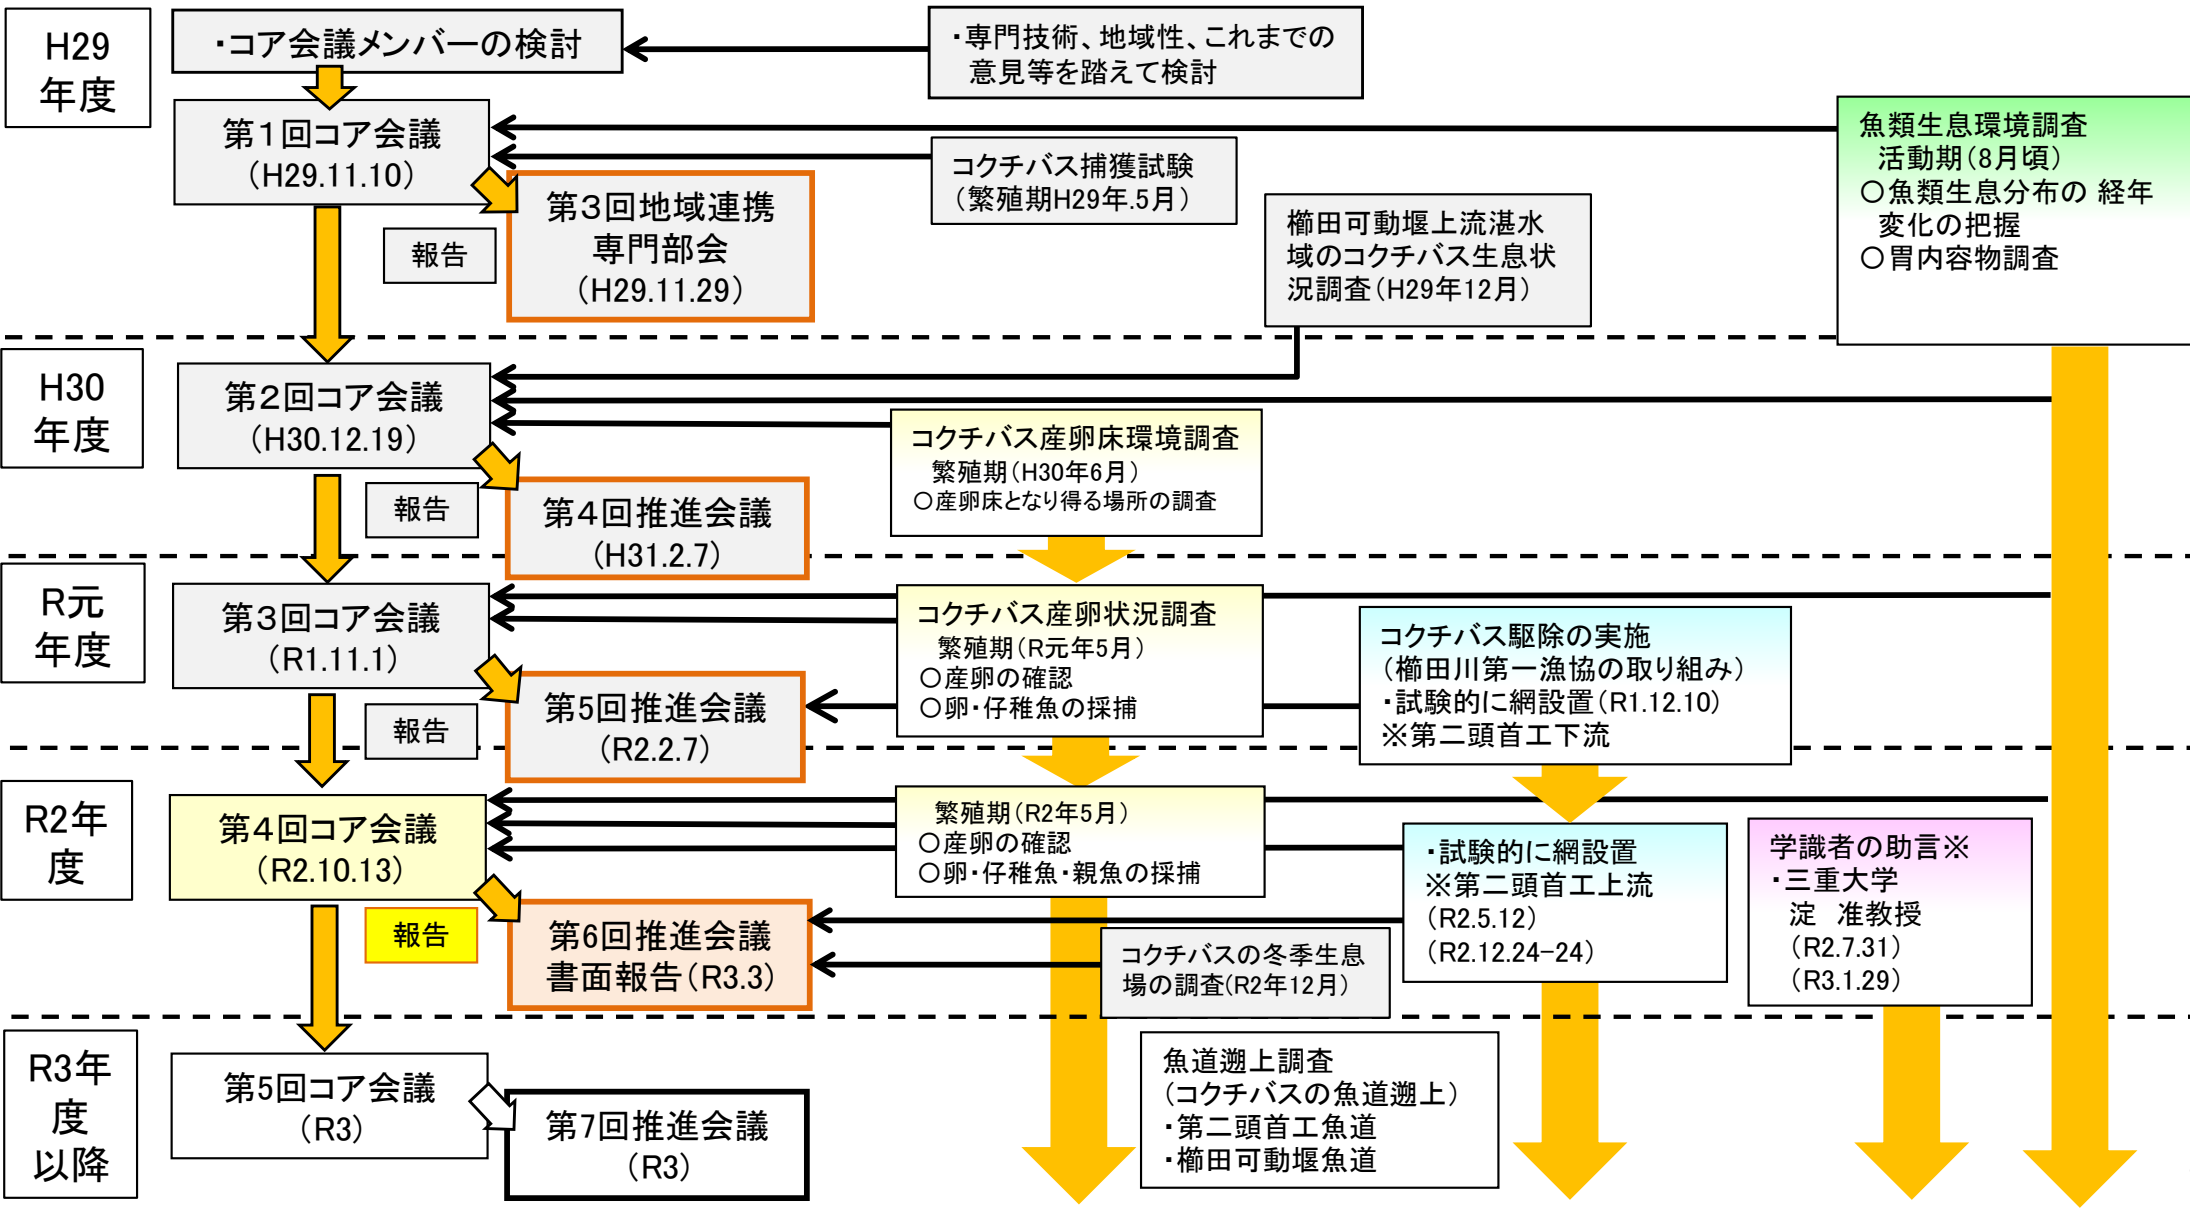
H29
年度

・コア会議メンバーの検討

・専門技術、地域性、これまでの意見等を踏えて検討

第1回コア会議
(H29.11.10)

魚類生息環境調査
活動期(8月頃)
○魚類生息分布の 経年変化の把握
○胃内容物調査

コクチバス捕獲試験
(繁殖期H29年.5月)

第3回地域連携
専門部会
(H29.11.29)

報告

櫛田可動堰上流湛水域のコクチバス生息状況調査(H29年12月)

H30
年度

第2回コア会議
(H30.12.19)

コクチバス産卵床環境調査
繁殖期(H30年6月)
○産卵床となり得る場所の調査

報告

第4回推進会議
(H31.2.7)

R元
年度

第3回コア会議
(R1.11.1)

コクチバス産卵状況調査
繁殖期(R元年5月)
○産卵の確認
○卵・仔稚魚の採捕

コクチバス駆除の実施
(櫛田川第一漁協の取り組み)
・試験的に網設置(R1.12.10)
※第二頭首工下流

報告

第5回推進会議
(R2.2.7)

R2年
度

第4回コア会議
(R2.10.13)

繁殖期(R2年5月)
○産卵の確認
○卵・仔稚魚・親魚の採捕

・試験的に網設置
※第二頭首工上流
(R2.5.12)
(R2.12.24-24)

学識者の助言※
・三重大学
淀 准教授
(R2.7.31)
(R3.1.29)

報告

第6回推進会議
書面報告(R3.3)

コクチバスの冬季生息場の調査(R2年12月)

R3年
度
以降

第5回コア会議
(R3)

第7回推進会議
(R3)

魚道遡上調査
(コクチバスの魚道遡上)
・第二頭首工魚道
・櫛田可動堰魚道